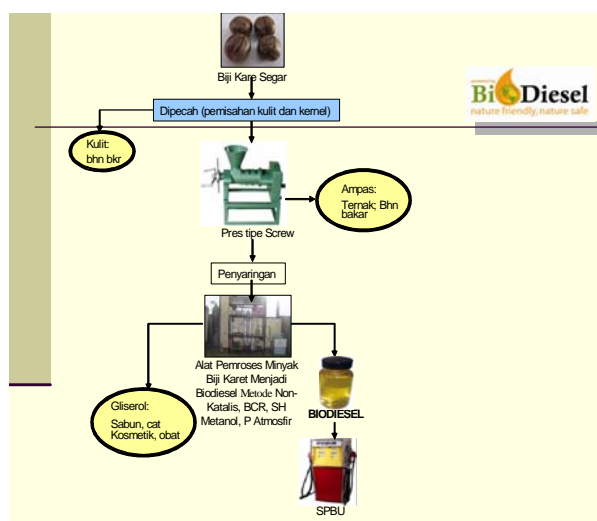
Biji Karet Segar

Dipecah (pemisahan kulit dan kernel)

BioDiesel
nature friendly, nature safe

Kulit:
bhn bkr

Ampas:
Ternak; Bhn bakar

Pres tipe Screw

Penyaringan

Alat Pemroses Minyak Biji Karet Menjadi Biodiesel Metode Non-Katalis, BCR, SH Metanol, P Atmosfir

Gliserol:
Sabun, cat Kosmetik, obat

BIODIESEL

SPBU